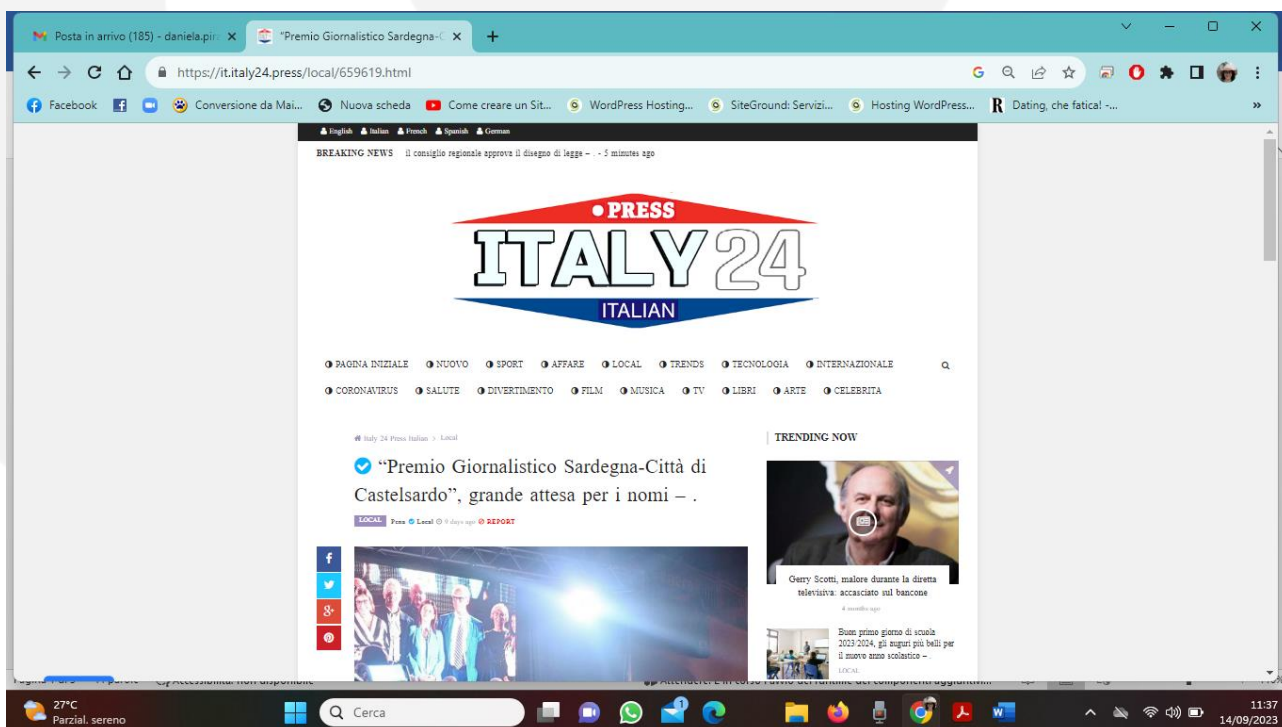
Posta in arrivo (185) - daniela.pi ×
"Premio Giornalistico Sardegna-C ×
+

https://it.italy24.press/local/659619.html

Facebook
Conversione da Mai...
Nuova scheda
Come creare un Sit...
WordPress Hosting...
SiteGround: Servizi...
Hosting WordPress...
Dating, che fatica! -...

English Italian French Spanish German

BREAKING NEWS il consiglio regionale approva il disegno di legge – . - 5 minutes ago

• PRESS
ITALY 24
ITALIAN

PAGINA INIZIALE NUOVO SPORT AFFARE LOCAL TRENDS TECNOLOGIA INTERNAZIONALE
CORONAVIRUS SALUTE DIVERTIMENTO FILM MUSICA TV LIBRI ARTE CELEBRITA

Italy 24 Press Italian > Local

"Premio Giornalistico Sardegna-Città di Castelsardo", grande attesa per i nomi – .

LOCAL Posa Local 9 days ago REPORT

TRENDING NOW

Gerry Scotti, malore durante la diretta televisiva: accasciato sul bancone
4 months ago

Buon primo giorno di scuola 2023/2024, gli auguri più belli per il nuovo anno scolastico – .
LOCAL

27°C
Parzial. sereno
Cerca
11:37
14/09/2023